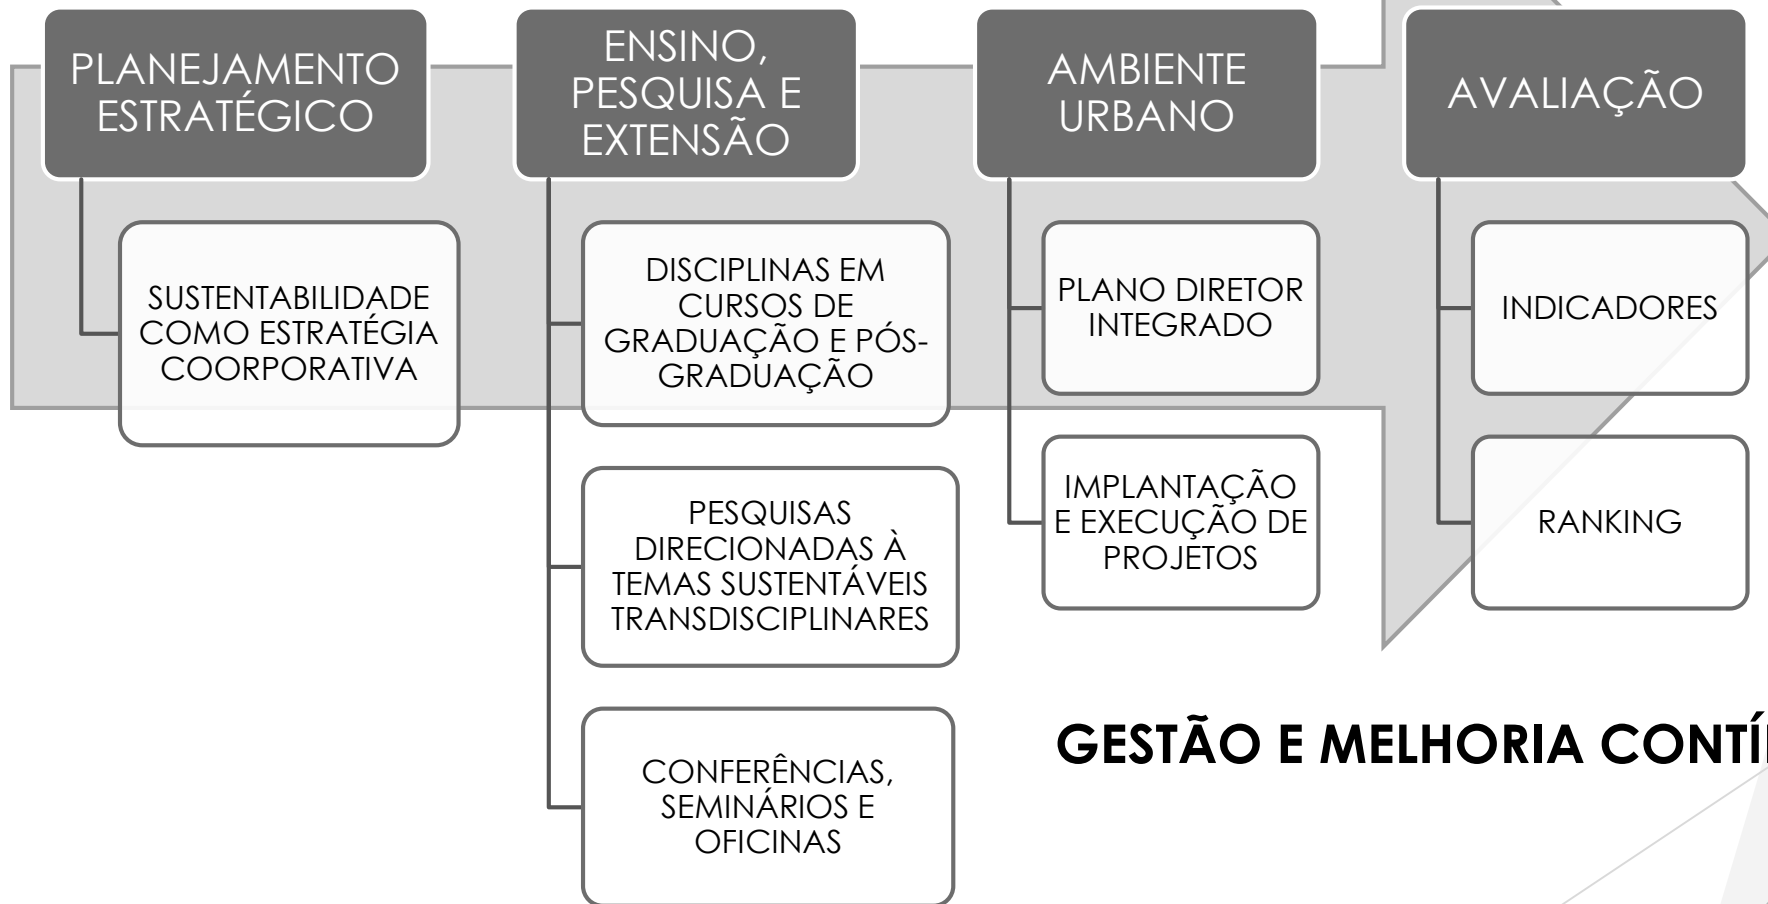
PLANEJAMENTO ESTRATÉGICO

SUSTENTABILIDADE COMO ESTRATÉGIA COORPORATIVA

ENSINO, PESQUISA E EXTENSÃO

DISCIPLINAS EM CURSOS DE GRADUAÇÃO E PÓS-GRADUAÇÃO

PESQUISAS DIRECIONADAS À TEMAS SUSTENTÁVEIS TRANSDISCIPLINARES

CONFERÊNCIAS, SEMINÁRIOS E OFICINAS

AMBIENTE URBANO

PLANO DIRETOR INTEGRADO

IMPLANTAÇÃO E EXECUÇÃO DE PROJETOS

AVALIAÇÃO

INDICADORES

RANKING

GESTÃO E MELHORIA CONTÍ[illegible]